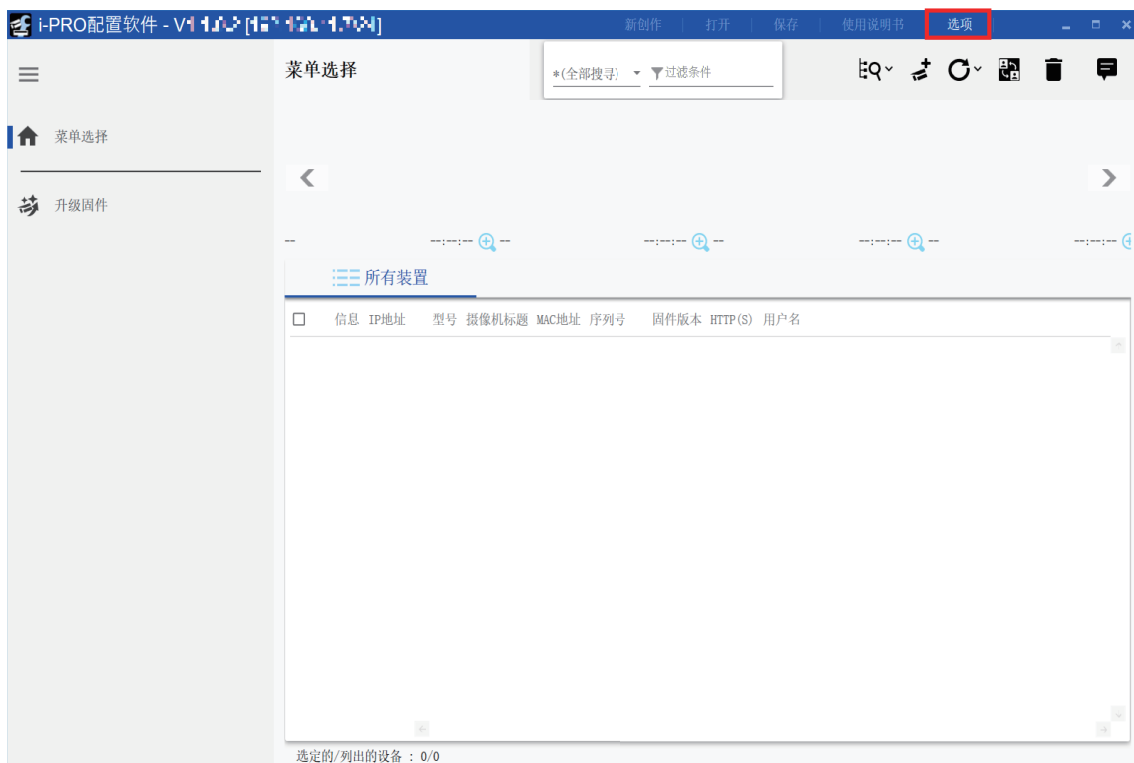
i-PRO配置软件 - V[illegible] [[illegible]]

新创作 | 打开 | 保存 | 使用说明书 | 选项

菜单选择

*(全部搜寻) ▾ 过滤条件

菜单选择

升级固件

--

--:--:-- --

--:--:-- --

--:--:-- --

--:--:--

所有装置

信息 IP地址 型号 摄像机标题 MAC地址 序列号 固件版本 HTTP(S) 用户名

选定的/列出的设备 : 0/0